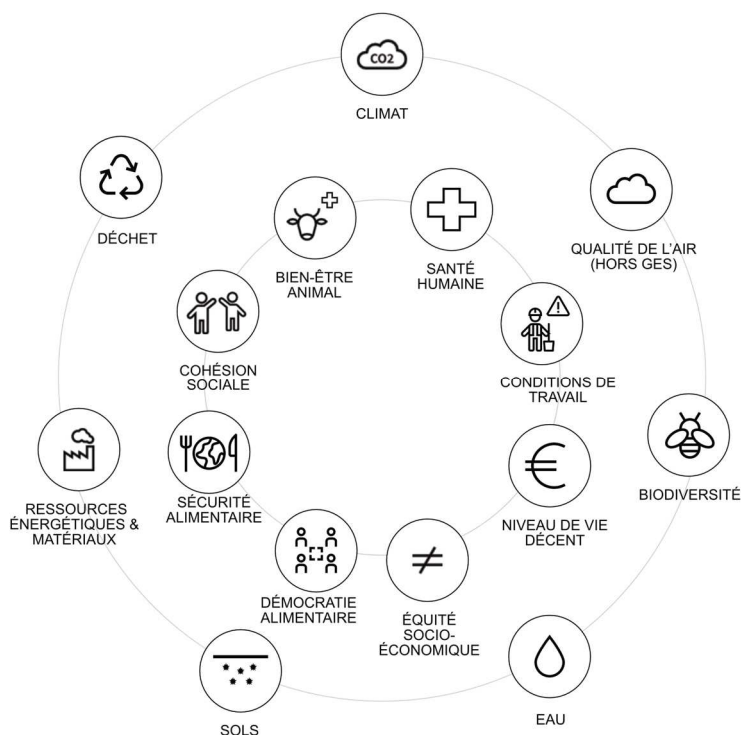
CO2

CLIMAT

QUALITÉ DE L'AIR (HORS GES)

BIODIVERSITÉ

EAU

SOLS

RESSOURCES ÉNERGÉTIQUES & MATÉRIAUX

DÉCHET

BIEN-ÊTRE ANIMAL

SANTÉ HUMAINE

CONDITIONS DE TRAVAIL

NIVEAU DE VIE DÉCENT

ÉQUITÉ SOCIO-ÉCONOMIQUE

DÉMOCRATIE ALIMENTAIRE

SÉCURITÉ ALIMENTAIRE

COHÉSION SOCIALE